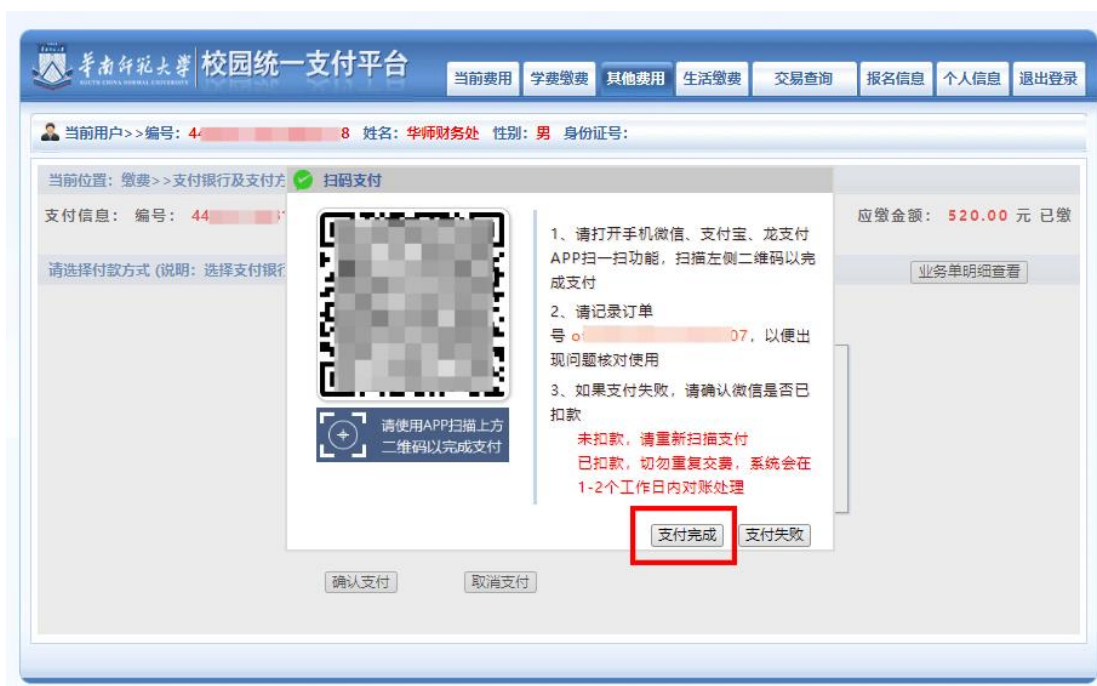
华南师范大学 SOUTH CHINA NORMAL UNIVERSITY 校园统一支付平台

当前费用 学费缴费 其他费用 生活缴费 交易查询 报名信息 个人信息 退出登录

当前用户>>编号: 4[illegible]8 姓名: 华师财务处 性别: 男 身份证号:

当前位置: 缴费>>支付银行及支付方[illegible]

扫码支付

支付信息: 编号: 44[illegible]

应缴金额: 520.00 元 已缴

请选择付款方式 (说明: 选择支付银行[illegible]

业务单明细查看

请使用APP扫描上方二维码以完成支付

1、请打开手机微信、支付宝、龙支付APP扫一扫功能，扫描左侧二维码以完成支付

2、请记录订单号 o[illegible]07，以便出现问题核对使用

3、如果支付失败，请确认微信是否已扣款

未扣款，请重新扫描支付

已扣款，切勿重复交费，系统会在1-2个工作日内对账处理

支付完成 支付失败

确认支付 取消支付